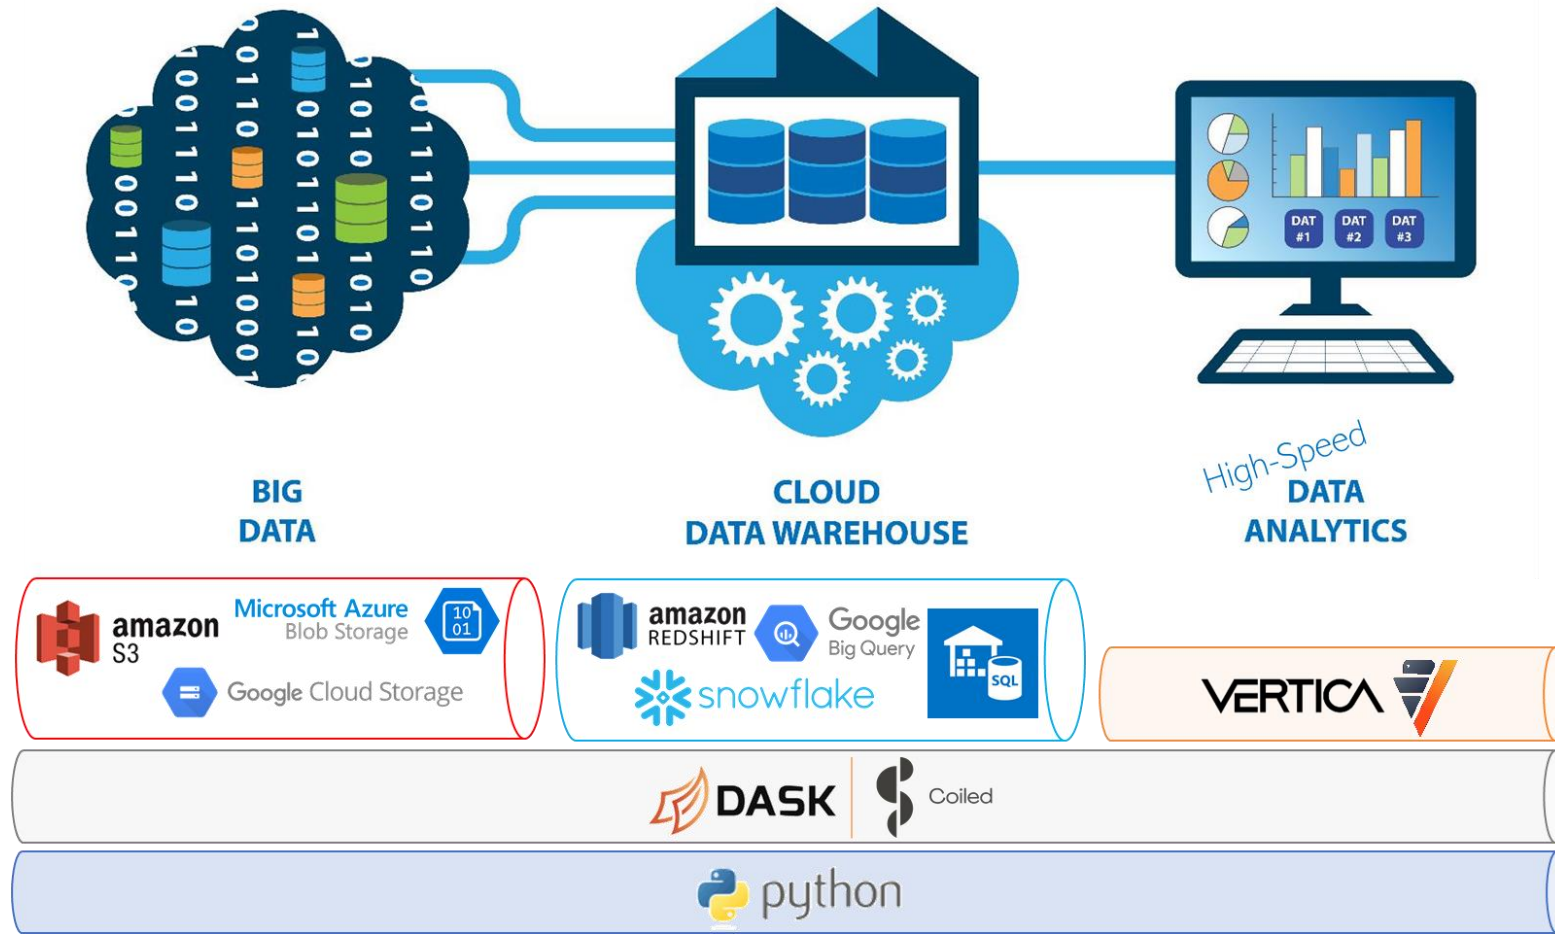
DAT #1
DAT #2
DAT #3

BIG DATA

CLOUD DATA WAREHOUSE

High-Speed DATA ANALYTICS

amazon S3
Microsoft Azure Blob Storage
10 01
Google Cloud Storage

amazon REDSHIFT
Google Big Query
SQL
snowflake

VERTICA

DASK
Coiled

python